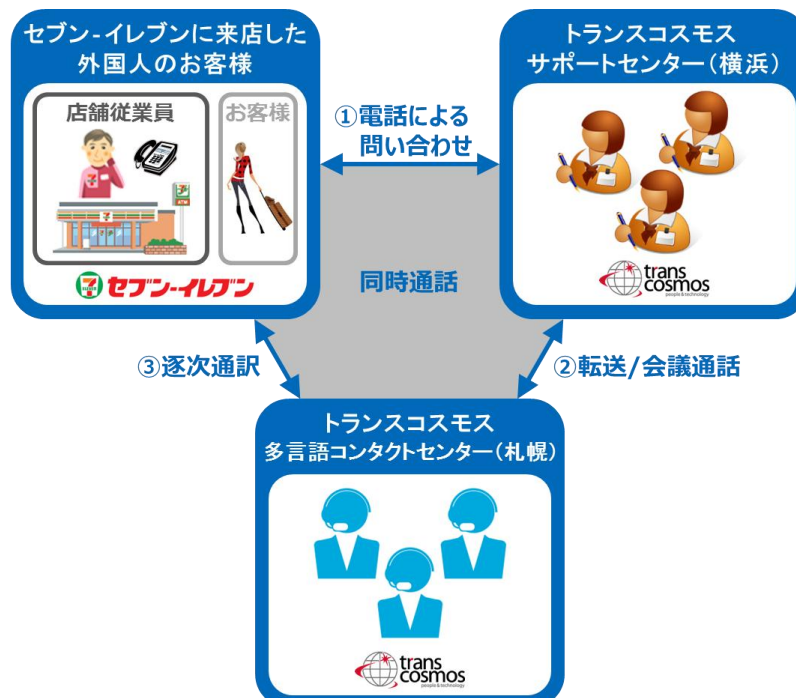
セブン-イレブンに来店した外国人のお客様

店舗従業員

お客様

セブン-イレブン

トランスコスモス
サポートセンター（横浜）

trans cosmos
people & technology

①電話による
問い合わせ

同時通話

③逐次通訳

②転送/会議通話

トランスコスモス
多言語コンタクトセンター（札幌）

trans cosmos
people & technology